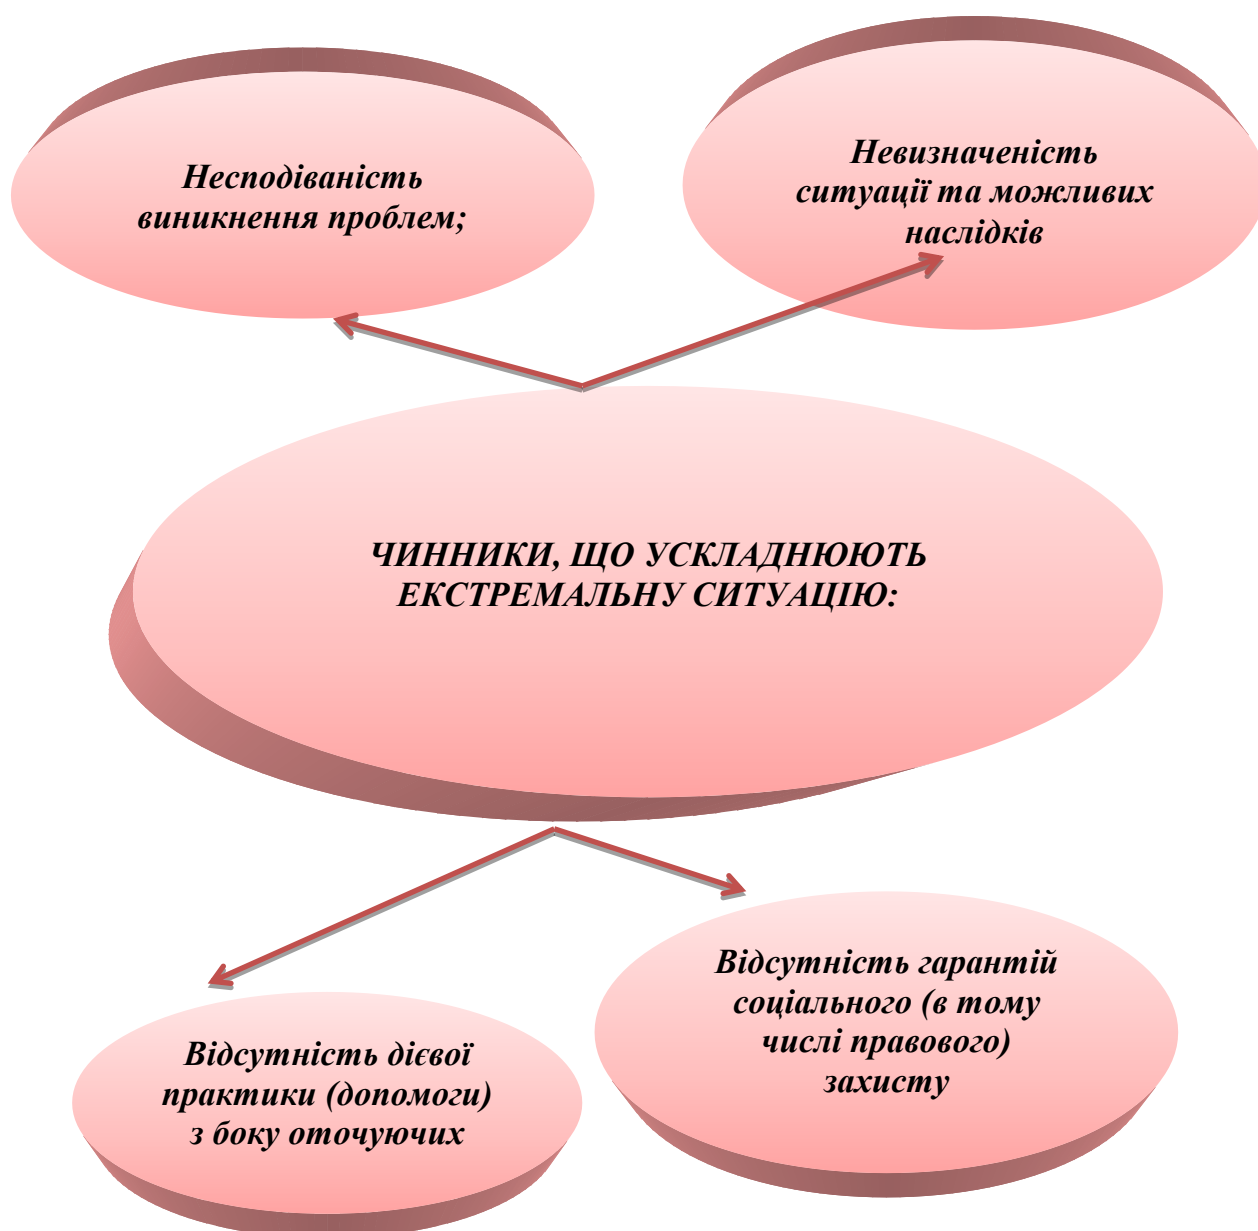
Несподіваність виникнення проблем;

Невизначеність ситуації та можливих наслідків

ЧИННИКИ, ЩО УСКЛАДНЮЮТЬ ЕКСТРЕМАЛЬНУ СИТУАЦІЮ:

Відсутність гарантій соціального (в тому числі правового) захисту

Відсутність дієвої практики (допомоги) з боку оточуючих